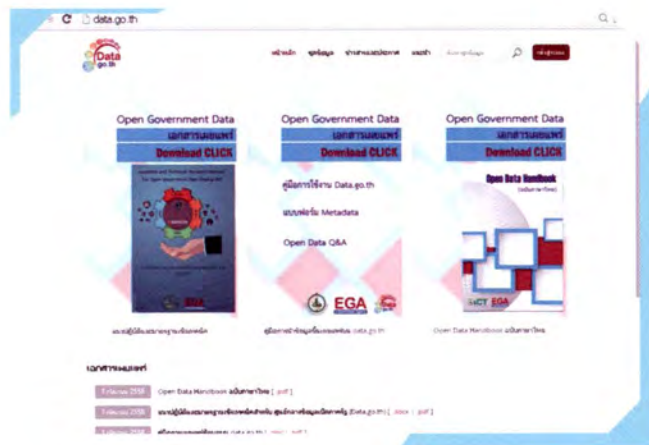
data.go.th

Data go.th

หน้าหลัก ชุดข้อมูล ข่าวสารและกิจกรรม แนะนำ

Open Government Data
เอกสารเผยแพร่
Download CLICK

Open Government Data
เอกสารเผยแพร่
Download CLICK

Open Government Data
เอกสารเผยแพร่
Download CLICK

คู่มือการใช้งาน Data.go.th

แบบฟอร์ม Metadata

Open Data Q&A

Open Data Handbook (ฉบับภาษาไทย)

EGA

Open Data Handbook ฉบับภาษาไทย

เอกสารเผยแพร่

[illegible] Open Data Handbook ฉบับภาษาไทย [ pdf ]

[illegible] [ docx | pdf ]

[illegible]